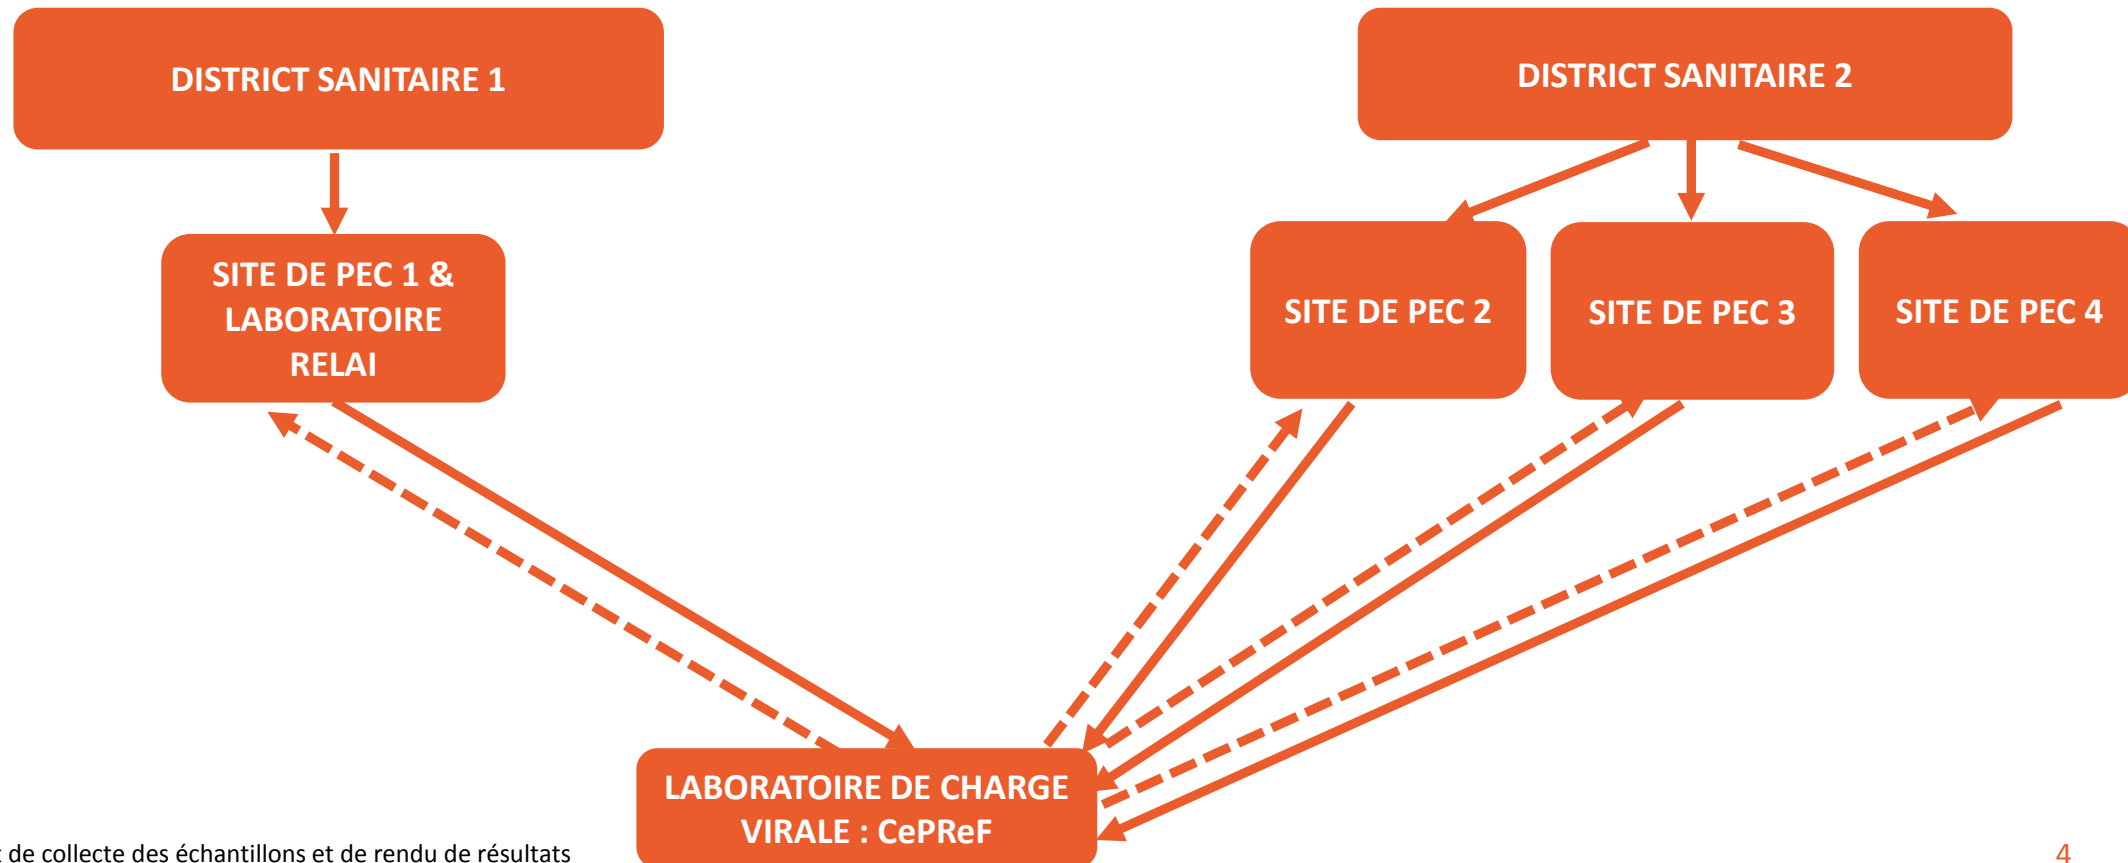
DISTRICT SANITAIRE 1

DISTRICT SANITAIRE 2

SITE DE PEC 1 & LABORATOIRE RELAI

SITE DE PEC 2

SITE DE PEC 3

SITE DE PEC 4

LABORATOIRE DE CHARGE VIRALE : CePReF

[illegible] de collecte des échantillons et de rendu de résultats

4